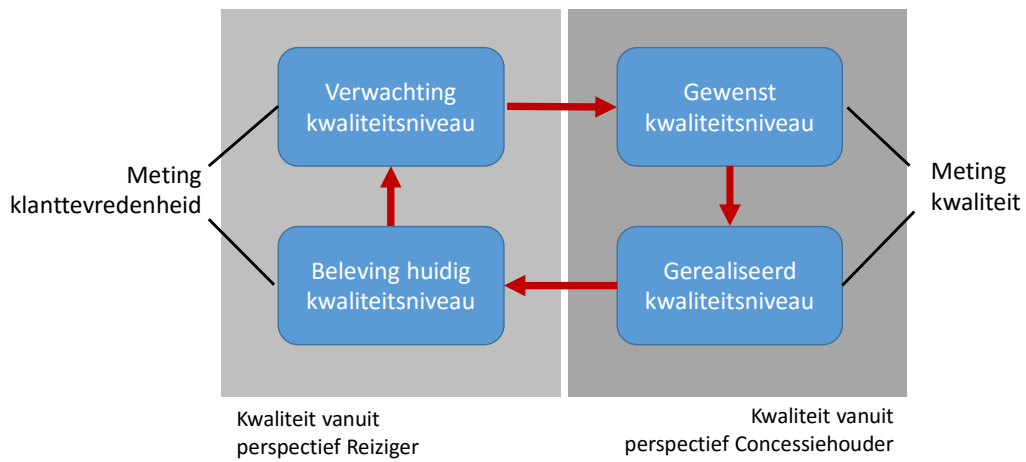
Meting klanttevredenheid

Verwachting kwaliteitsniveau

Gewenst kwaliteitsniveau

Meting kwaliteit

Beleving huidig kwaliteitsniveau

Gerealiseerd kwaliteitsniveau

Kwaliteit vanuit perspectief Reiziger

Kwaliteit vanuit perspectief Concessiehouder